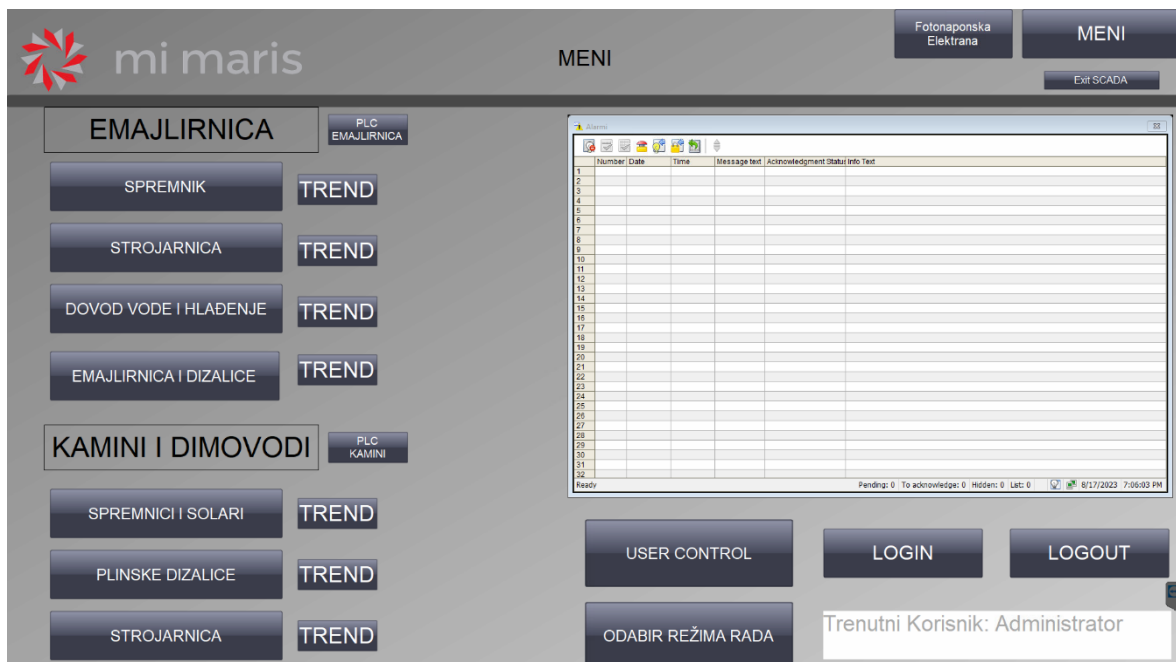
mi maris

MENI

Fotonaponska Elektrana

MENI

Exit SCADA

EMAJLIRNICA

PLC EMAJLIRNICA

SPREMNIK

TREND

STROJARNICA

TREND

DOVOD VODE I HLAĐENJE

TREND

EMAJLIRNICA I DIZALICE

TREND

KAMINI I DIMOVODI

PLC KAMINI

SPREMNICI I SOLARI

TREND

PLINSKE DIZALICE

TREND

STROJARNICA

TREND

Alarmi

| | Number | Date | Time | Message text | Acknowledgment Status | Info Text |
|---|---|---|---|---|---|---|
| 1 | | | | | | |
| 2 | | | | | | |
| 3 | | | | | | |
| 4 | | | | | | |
| 5 | | | | | | |
| 6 | | | | | | |
| 7 | | | | | | |
| 8 | | | | | | |
| 9 | | | | | | |
| 10 | | | | | | |
| 11 | | | | | | |
| 12 | | | | | | |
| 13 | | | | | | |
| 14 | | | | | | |
| 15 | | | | | | |
| 16 | | | | | | |
| 17 | | | | | | |
| 18 | | | | | | |
| 19 | | | | | | |
| 20 | | | | | | |
| 21 | | | | | | |
| 22 | | | | | | |
| 23 | | | | | | |
| 24 | | | | | | |
| 25 | | | | | | |
| 26 | | | | | | |
| 27 | | | | | | |
| 28 | | | | | | |
| 29 | | | | | | |
| 30 | | | | | | |
| 31 | | | | | | |
| 32 | | | | | | |

Ready Pending: 0 To acknowledge: 0 Hidden: 0 List: 0 8/17/2023 7:06:03 PM

USER CONTROL

LOGIN

LOGOUT

ODABIR REŽIMA RADA

Trenutni Korisnik: Administrator